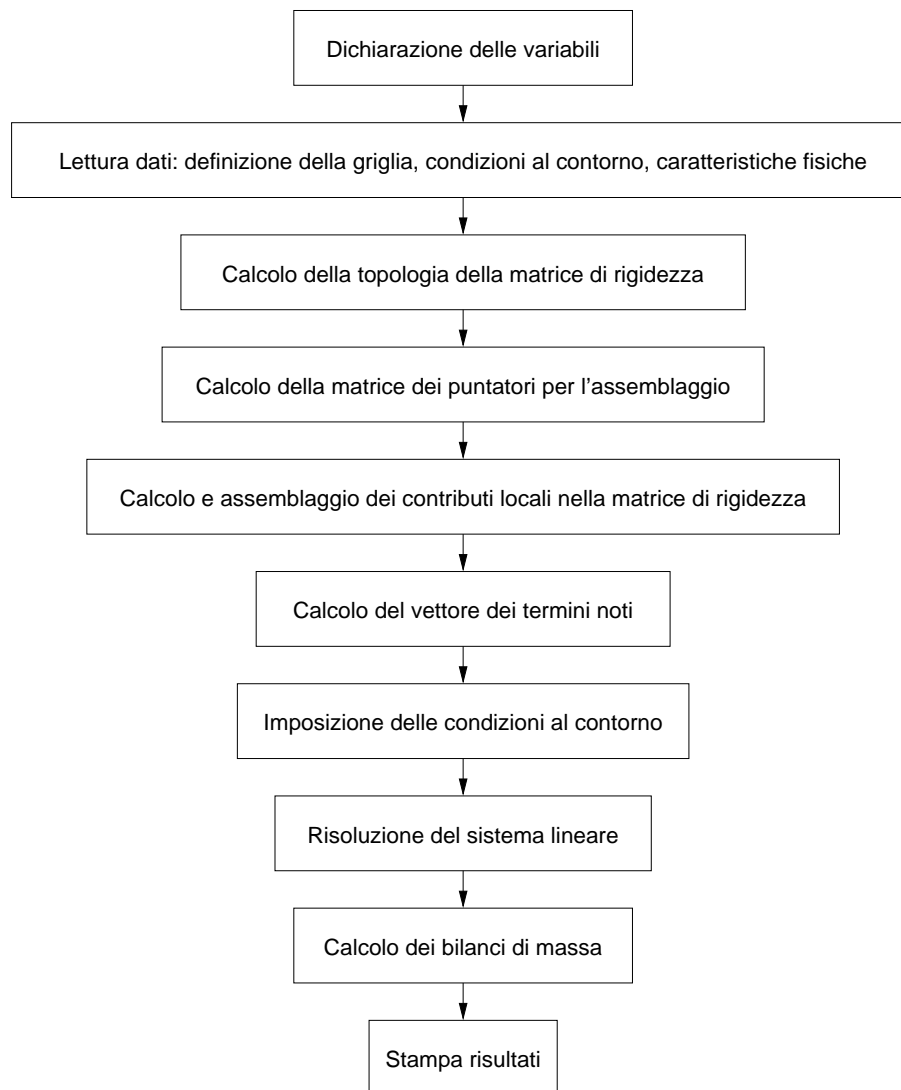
Dichiarazione delle variabili

Lettura dati: definizione della griglia, condizioni al contorno, caratteristiche fisiche

Calcolo della topologia della matrice di rigidezza

Calcolo della matrice dei puntatori per l'assemblaggio

Calcolo e assemblaggio dei contributi locali nella matrice di rigidezza

Calcolo del vettore dei termini noti

Imposizione delle condizioni al contorno

Risoluzione del sistema lineare

Calcolo dei bilanci di massa

Stampa risultati